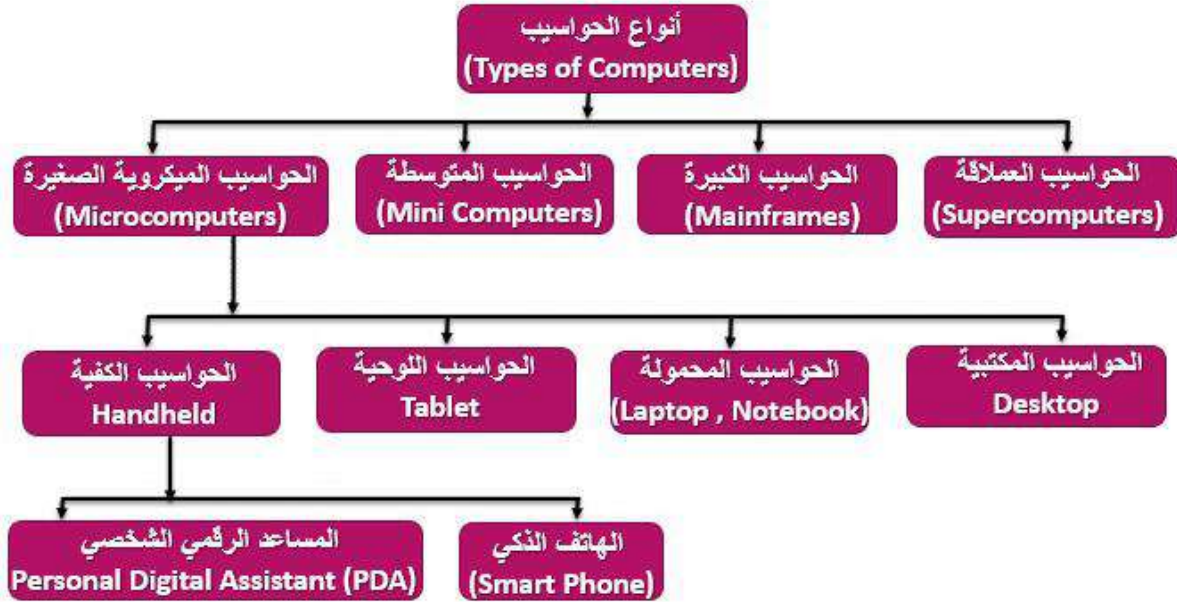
أنواع الحواسيب
(Types of Computers)

الحواسيب العملاقة
(Supercomputers)

الحواسيب الكبيرة
(Mainframes)

الحواسيب المتوسطة
(Mini Computers)

الحواسيب الميكروية الصغيرة
(Microcomputers)

الحواسيب المكتبية
Desktop

الحواسيب المحمولة
(Laptop , Notebook)

الحواسيب اللوحية
Tablet

الحواسيب الكفية
Handheld

الهاتف الذكي
(Smart Phone)

المساعد الرقمي الشخصي
Personal Digital Assistant (PDA)